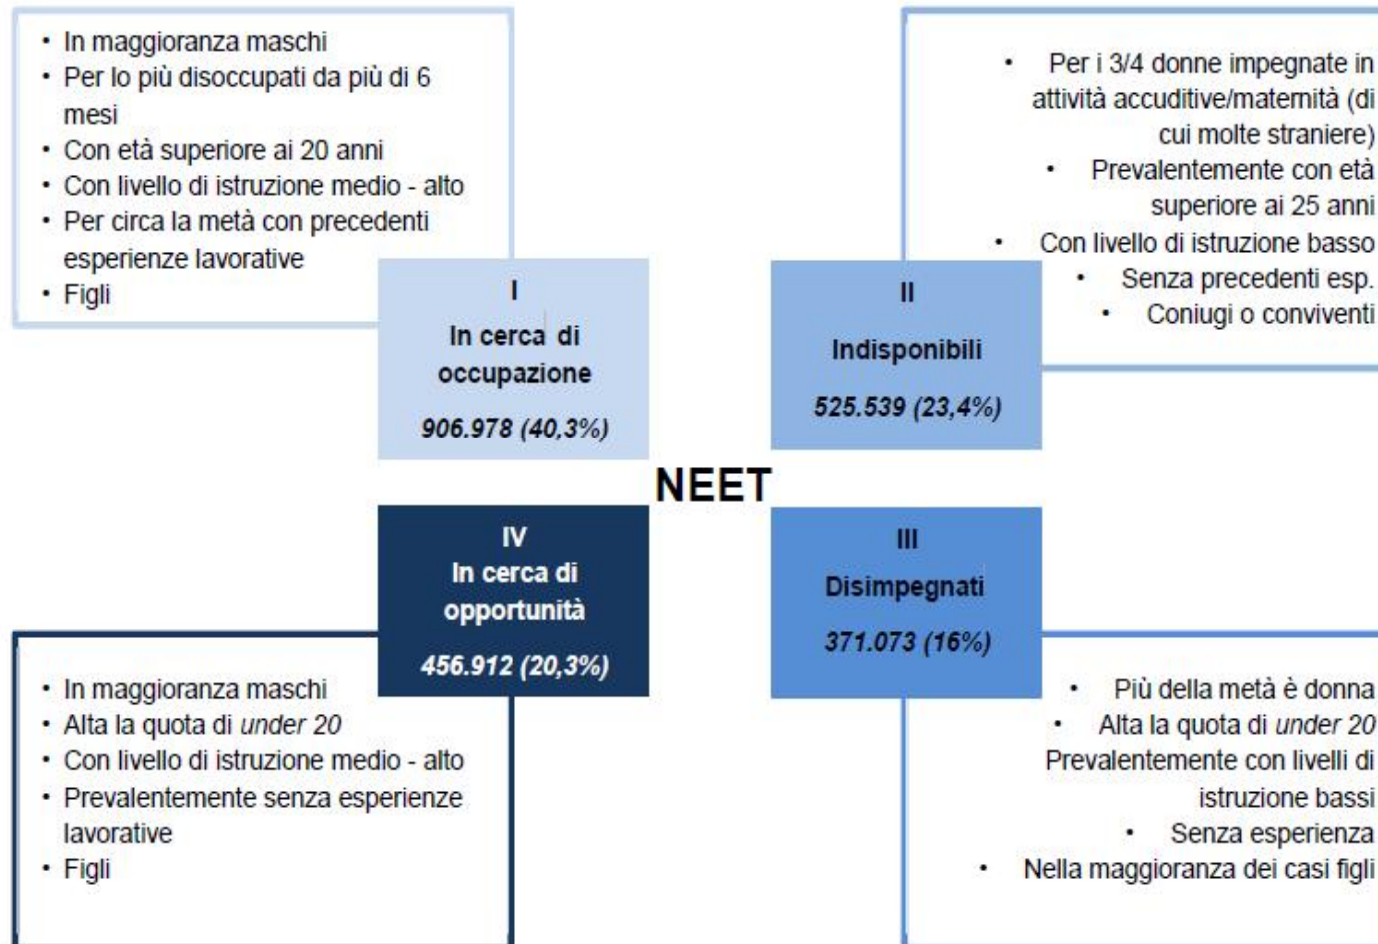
• In maggioranza maschi
• Per lo più disoccupati da più di 6 mesi
• Con età superiore ai 20 anni
• Con livello di istruzione medio - alto
• Per circa la metà con precedenti esperienze lavorative
• Figli

• Per i 3/4 donne impegnate in attività accuditive/maternità (di cui molte straniere)
• Prevalentemente con età superiore ai 25 anni
• Con livello di istruzione basso
• Senza precedenti esp.
• Coniugi o conviventi

I
In cerca di occupazione
*906.978 (40,3%)*

II
Indisponibili
*525.539 (23,4%)*

NEET

IV
In cerca di opportunità
*456.912 (20,3%)*

III
Disimpegnati
*371.073 (16%)*

• In maggioranza maschi
• Alta la quota di *under 20*
• Con livello di istruzione medio - alto
• Prevalentemente senza esperienze lavorative
• Figli

• Più della metà è donna
• Alta la quota di *under 20*
Prevalentemente con livelli di istruzione bassi
• Senza esperienza
• Nella maggioranza dei casi figli